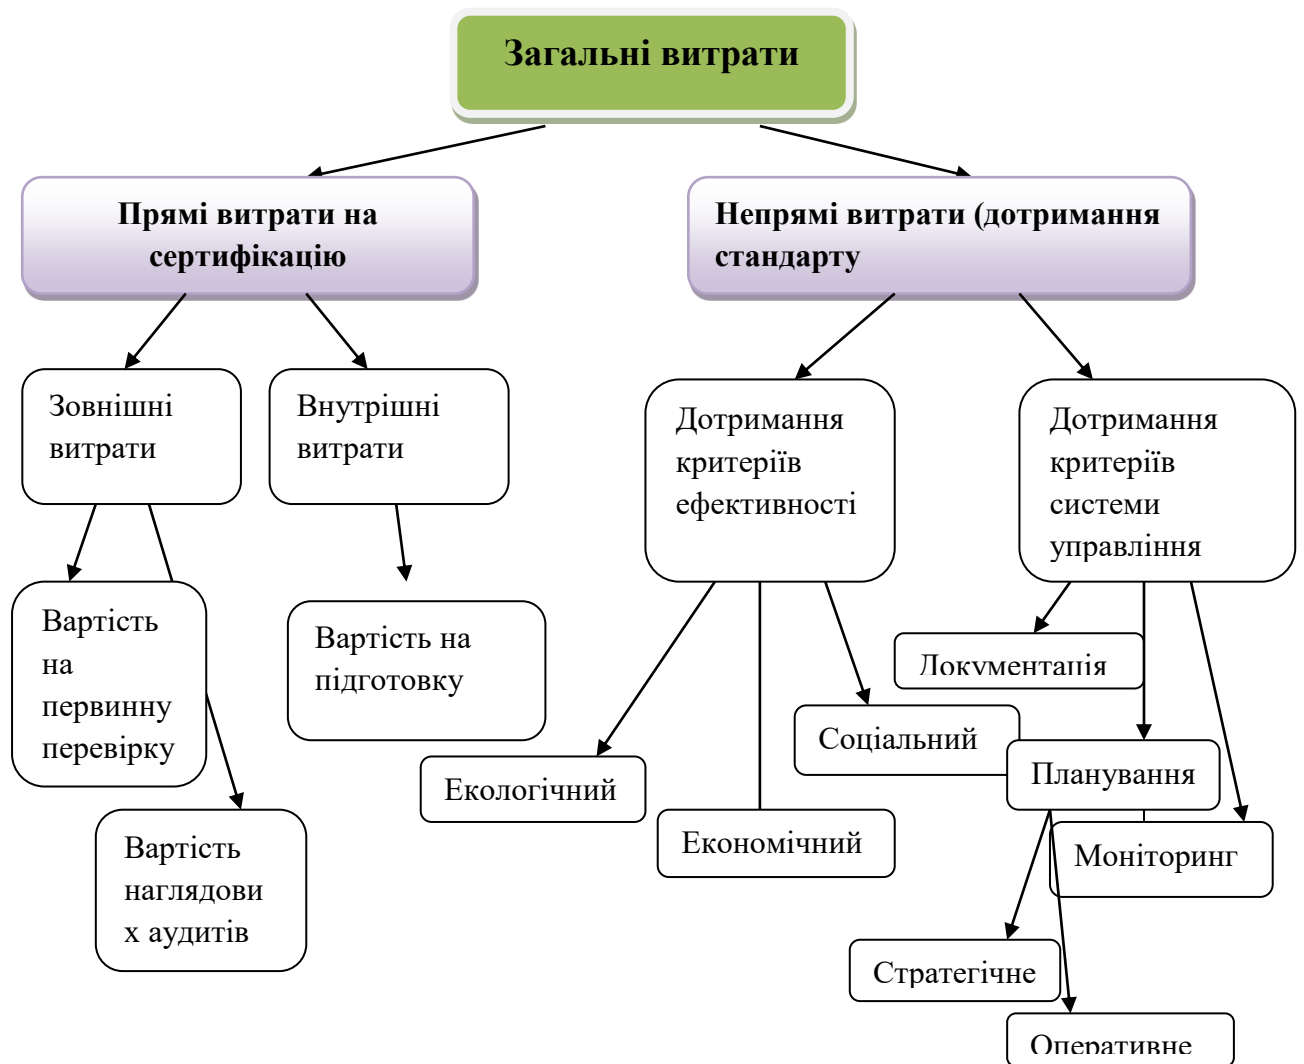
Загальні витрати

Прямі витрати на сертифікацію

Непрямі витрати (дотримання стандарту

Зовнішні витрати

Внутрішні витрати

Дотримання критеріїв ефективності

Дотримання критеріїв системи управління

Вартість на первинну перевірку

Вартість на підготовку

Документація

Соціальний

Планування

Екологічний

Вартість наглядових аудитів

Економічний

Моніторинг

Стратегічне

Оперативне